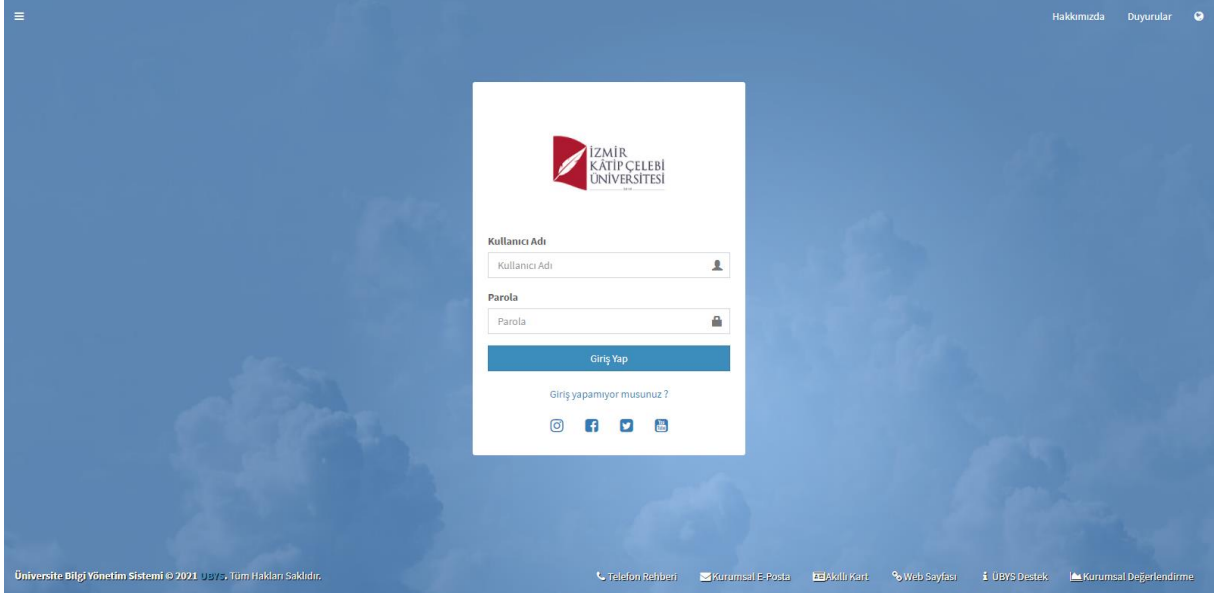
Hakkımızda Duyurular

İZMİR
KÂTİP ÇELEBİ
ÜNİVERSİTESİ

Kullanıcı Adı
Kullanıcı Adı

Parola
Parola

Giriş Yap

Giriş yapamıyor musunuz ?

Üniversite Bilgi Yönetim Sistemi © 2021 UBYS. Tüm Hakları Saklıdır.

Telefon Rehberi Kurumsal E-Posta Akıllı Kart Web Sayfası ÜBYS Destek Kurumsal Değerlendirme